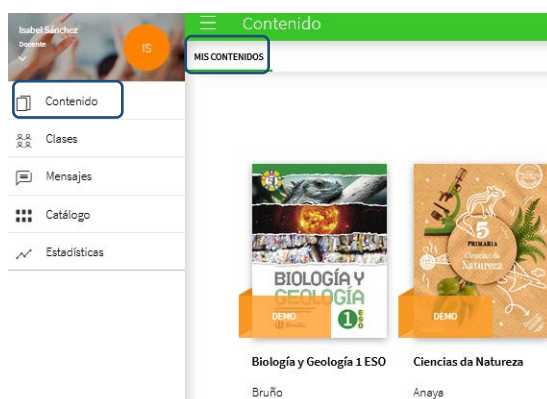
Isabel Sánchez
Docente
IS
Contenido
Clases
Mensajes
Catálogo
Estadísticas

Contenido
MIS CONTENIDOS

BIOLOGÍA Y GEOLOGÍA
1 ESO
DEMO
Bruño
Biología y Geología 1 ESO
Bruño

5 PRIMARIA
Ciencias da Natureza
DEMO
Ciencias da Natureza
Anaya